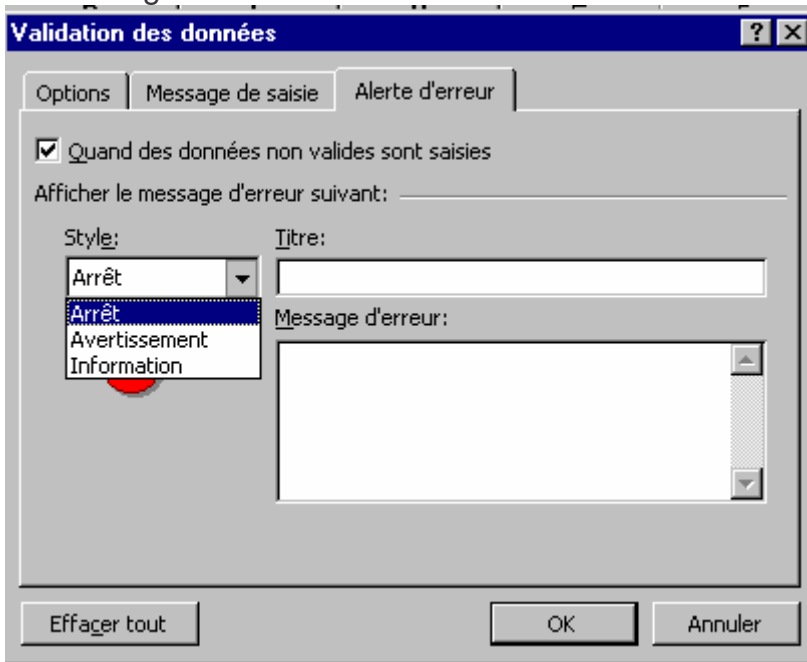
Validation des données

? X

Options | Message de saisie | Alerte d'erreur

☑ Quand des données non valides sont saisies

Afficher le message d'erreur suivant:

Style:

Arrêt

Arrêt
Avertissement
Information

Titre:

Message d'erreur:

Effacer tout

OK

Annuler